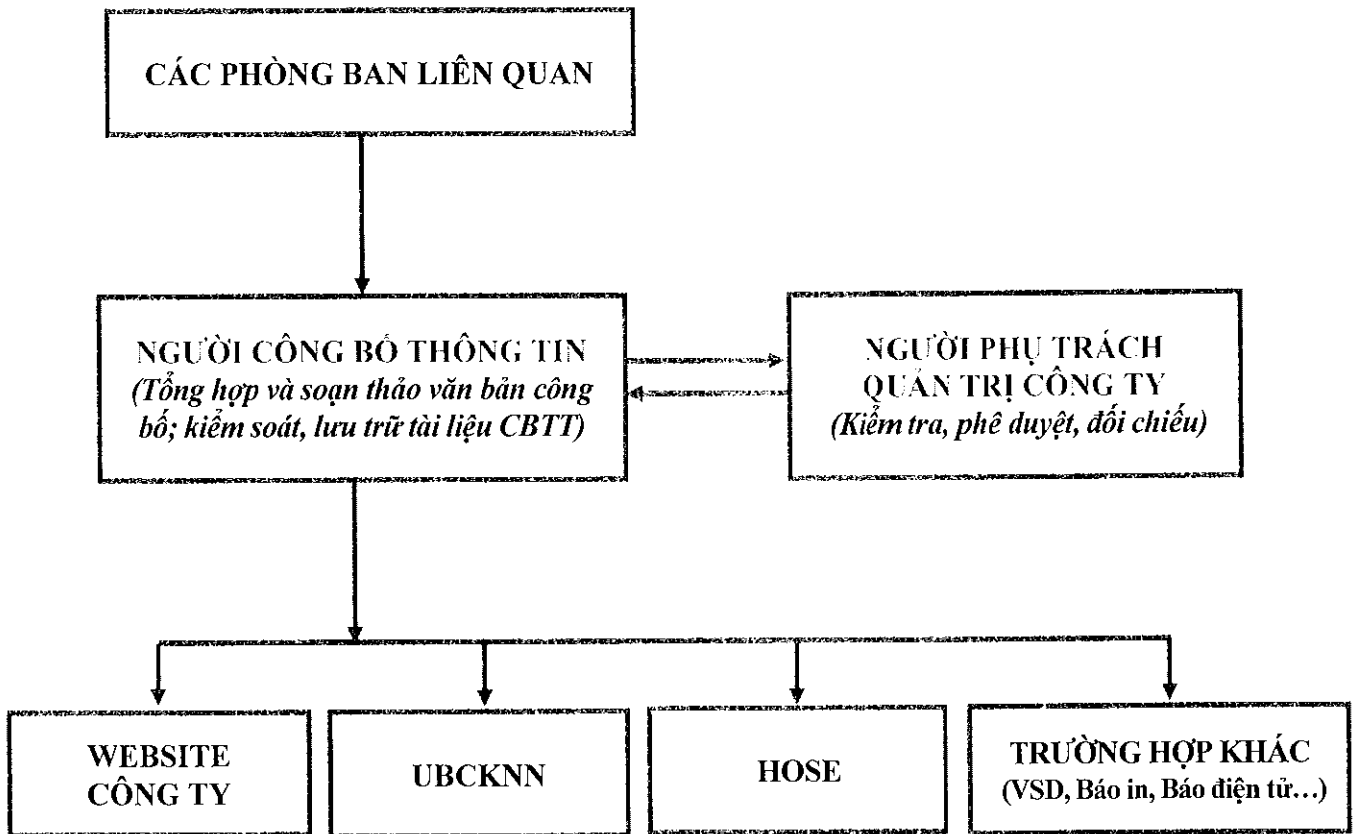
CÁC PHÒNG BAN LIÊN QUAN

NGƯỜI CÔNG BỐ THÔNG TIN
(Tổng hợp và soạn thảo văn bản công bố; kiểm soát, lưu trữ tài liệu CBTT)

NGƯỜI PHỤ TRÁCH QUẢN TRỊ CÔNG TY
(Kiểm tra, phê duyệt, đối chiếu)

WEBSITE CÔNG TY

UBCKNN

HOSE

TRƯỜNG HỢP KHÁC
(VSD, Báo in, Báo điện tử…)